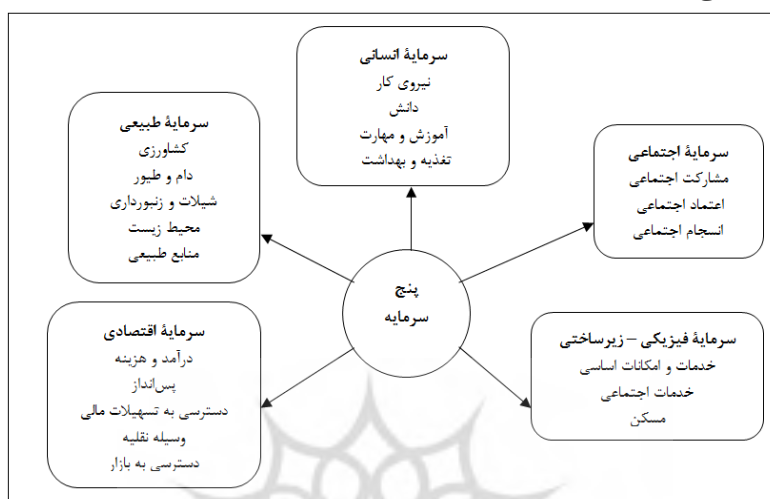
سرمایهٔ انسانی
نیروی کار
دانش
آموزش و مهارت
تغذیه و بهداشت

سرمایهٔ طبیعی
کشاورزی
دام و طیور
شیلات و زنبورداری
محیط زیست
منابع طبیعی

سرمایهٔ اجتماعی
مشارکت اجتماعی
اعتماد اجتماعی
انسجام اجتماعی

پنج
سرمایه

سرمایهٔ اقتصادی
درآمد و هزینه
پس‌انداز
دسترسی به تسهیلات مالی
وسیله نقلیه
دسترسی به بازار

سرمایهٔ فیزیکی – زیرساختی
خدمات و امکانات اساسی
خدمات اجتماعی
مسکن